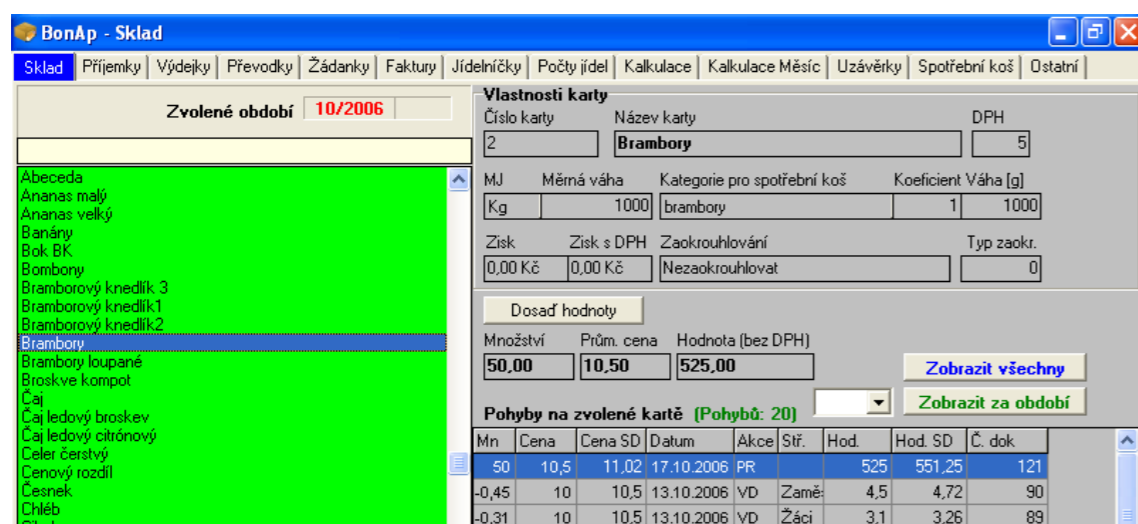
BonAp - Sklad

Sklad | Příjemky | Výdejky | Převodky | Žádanky | Faktury | Jídelníčky | Počty jídel | Kalkulace | Kalkulace Měsíc | Uzávěrky | Spotřební koš | Ostatní

Zvolené období 10/2006

Abeceda
Ananas malý
Ananas velký
Banány
Bok BK
Bombony
Bramborový knedlík 3
Bramborový knedlík1
Bramborový knedlík2
Brambory
Brambory loupané
Broskve kompot
Čaj
Čaj ledový broskev
Čaj ledový citrónový
Celer čerstvý
Cenový rozdíl
Česnek
Chléb
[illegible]

Vlastnosti karty
Číslo karty
2
Název karty
Brambory
DPH
5
MJ
Kg
Měrná váha
1000
Kategorie pro spotřební koš
brambory
Koeficient
1
Váha [g]
1000
Zisk
0,00 Kč
Zisk s DPH
0,00 Kč
Zaokrouhlování
Nezaokrouhlovat
Typ zaokr.
0

Dosaď hodnoty
Množství
50,00
Prům. cena
10,50
Hodnota (bez DPH)
525,00

Zobrazit všechny
Zobrazit za období

Pohyby na zvolené kartě (Pohybů: 20)

| Mn | Cena | Cena SD | Datum | Akce | Stř. | Hod. | Hod. SD | Č. dok |
|---|---|---|---|---|---|---|---|---|
| 50 | 10,5 | 11,02 | 17.10.2006 | PR | | 525 | 551,25 | 121 |
| -0,45 | 10 | 10,5 | 13.10.2006 | VD | Zamě | 4,5 | 4,72 | 90 |
| -0,31 | 10 | 10,5 | 13.10.2006 | VD | Žáci | 3,1 | 3,26 | 89 |